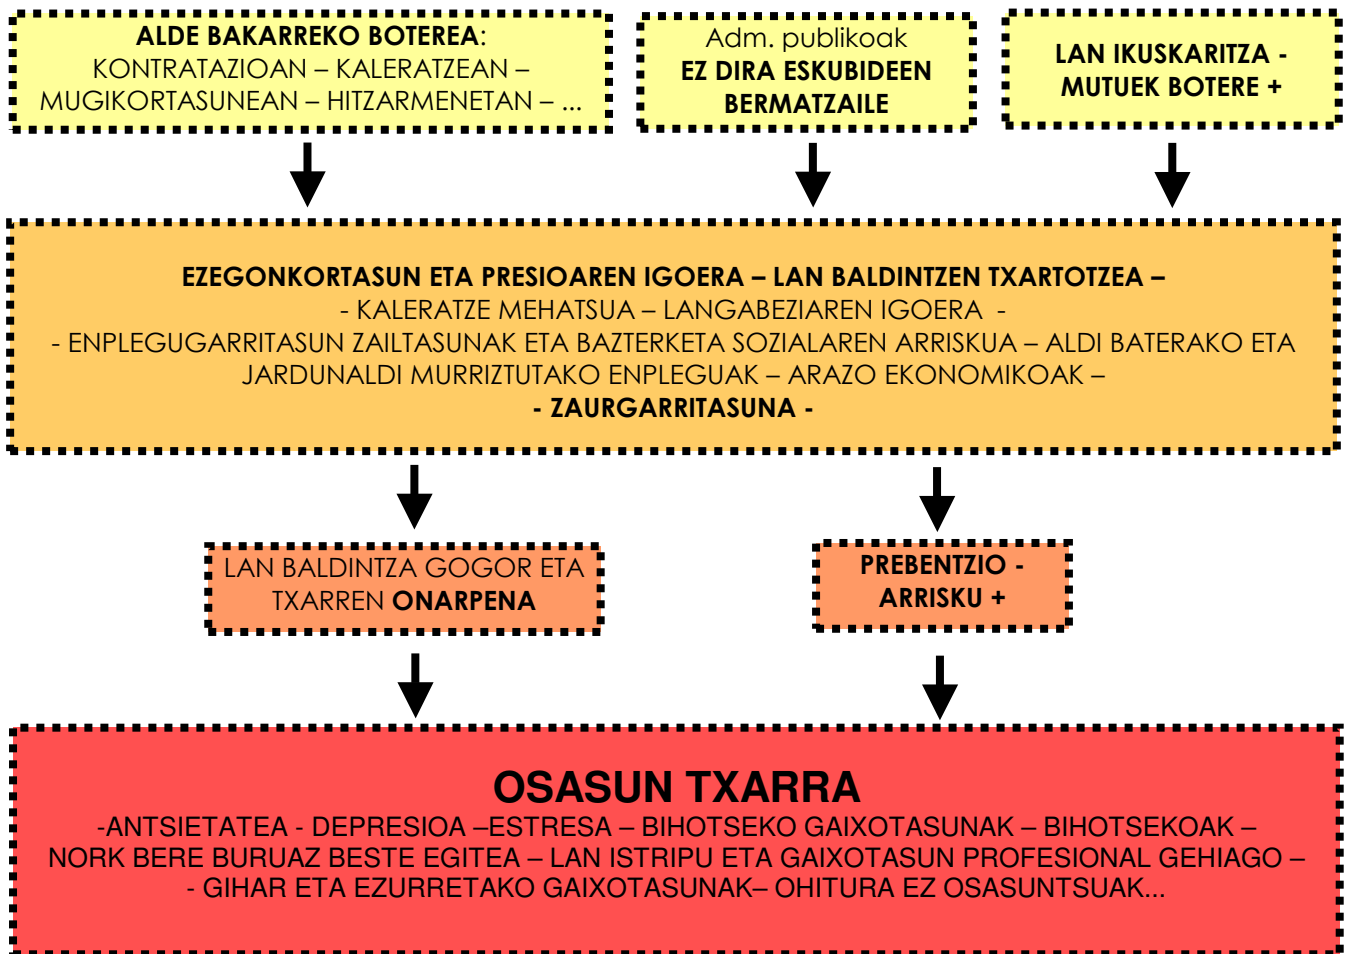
ALDE BAKARREKO BOTEREA: KONTRATAZIOAN – KALERATZEAN – MUGIKORTASUNEAN – HITZARMENETAN – ...

Adm. publikoak EZ DIRA ESKUBIDEEN BERMATZAILE

LAN IKUSKARITZA - MUTUEK BOTERE +

EZEGONKORTASUN ETA PRESIOAREN IGOERA – LAN BALDINTZEN TXARTOTZEA – - KALERATZE MEHATSUA – LANGABEZIAREN IGOERA - - ENPLEGUGARRITASUN ZAILTASUNAK ETA BAZTERKETA SOZIALAREN ARRISKUA – ALDI BATERAKO ETA JARDUNALDI MURRIZTUTAKO ENPLEGUAK – ARAZO EKONOMIKOAK – - ZAURGARRITASUNA -

LAN BALDINTZA GOGOR ETA TXARREN ONARPENA

PREBENTZIO - ARRISKU +

OSASUN TXARRA

-ANTSIETATEA - DEPRESIOA –ESTRESA – BIHOTSEKO GAIXOTASUNAK – BIHOTSEKOAK – NORK BERE BURUAZ BESTE EGITEA – LAN ISTRIPU ETA GAIXOTASUN PROFESIONAL GEHIAGO – - GIHAR ETA EZURRETAKO GAIXOTASUNAK– OHITURA EZ OSASUNTSUAK...